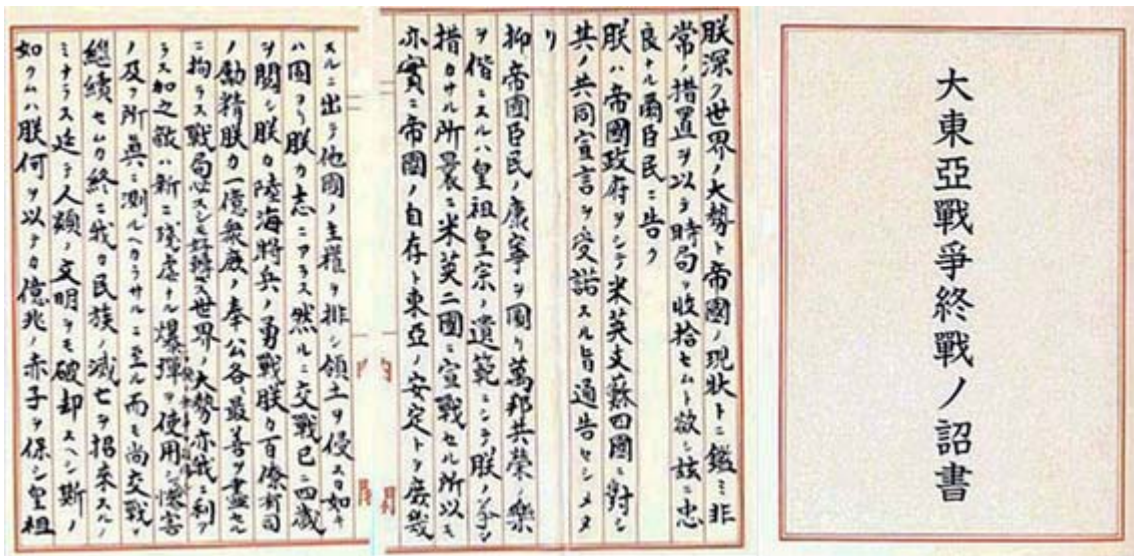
大東亞戰爭終戰ノ詔書

朕深ク世界ノ大勢ト帝國ノ現狀トニ鑑ミ非常ノ措置ヲ以テ時局ヲ收拾セムト欲シ茲ニ忠良ナル爾臣民ニ告ク

朕ハ帝國政府ヲシテ米英支蘇四國ニ對シ其ノ共同宣言ヲ受諾スル旨通告セシメタリ

抑ゝ帝國臣民ノ康寧ヲ圖リ萬邦共榮ノ樂ヲ偕ニスルハ皇祖皇宗ノ遺範ニシテ朕ノ拳々措カサル所曩ニ米英二國ニ宣戰セル所以モ亦實ニ帝國ノ自存ト東亞ノ安定トヲ庶幾

スルニ出テ他國ノ主權ヲ排シ領土ヲ侵スカ如キハ固ヨリ朕カ志ニアラス然ルニ交戰已ニ四歳ヲ閲シ朕カ陸海將兵ノ勇戰朕カ百僚有司ノ勵精朕カ一億衆庶ノ奉公各ゝ最善ヲ盡セルニ拘ラス戰局必スシモ好轉セス世界ノ大勢亦我ニ利アラス加之敵ハ新ニ殘虐ナル爆彈ヲ使用シテ頻ニ無辜ヲ殺傷シ慘害ノ及フ所眞ニ測ルヘカラサルニ至ル而モ尚交戰ヲ繼續セムカ終ニ我カ民族ノ滅亡ヲ招來スルノミナラス延テ人類ノ文明ヲモ破却スヘシ斯ノ如クムハ朕何ヲ以テカ億兆ノ赤子ヲ保シ皇祖